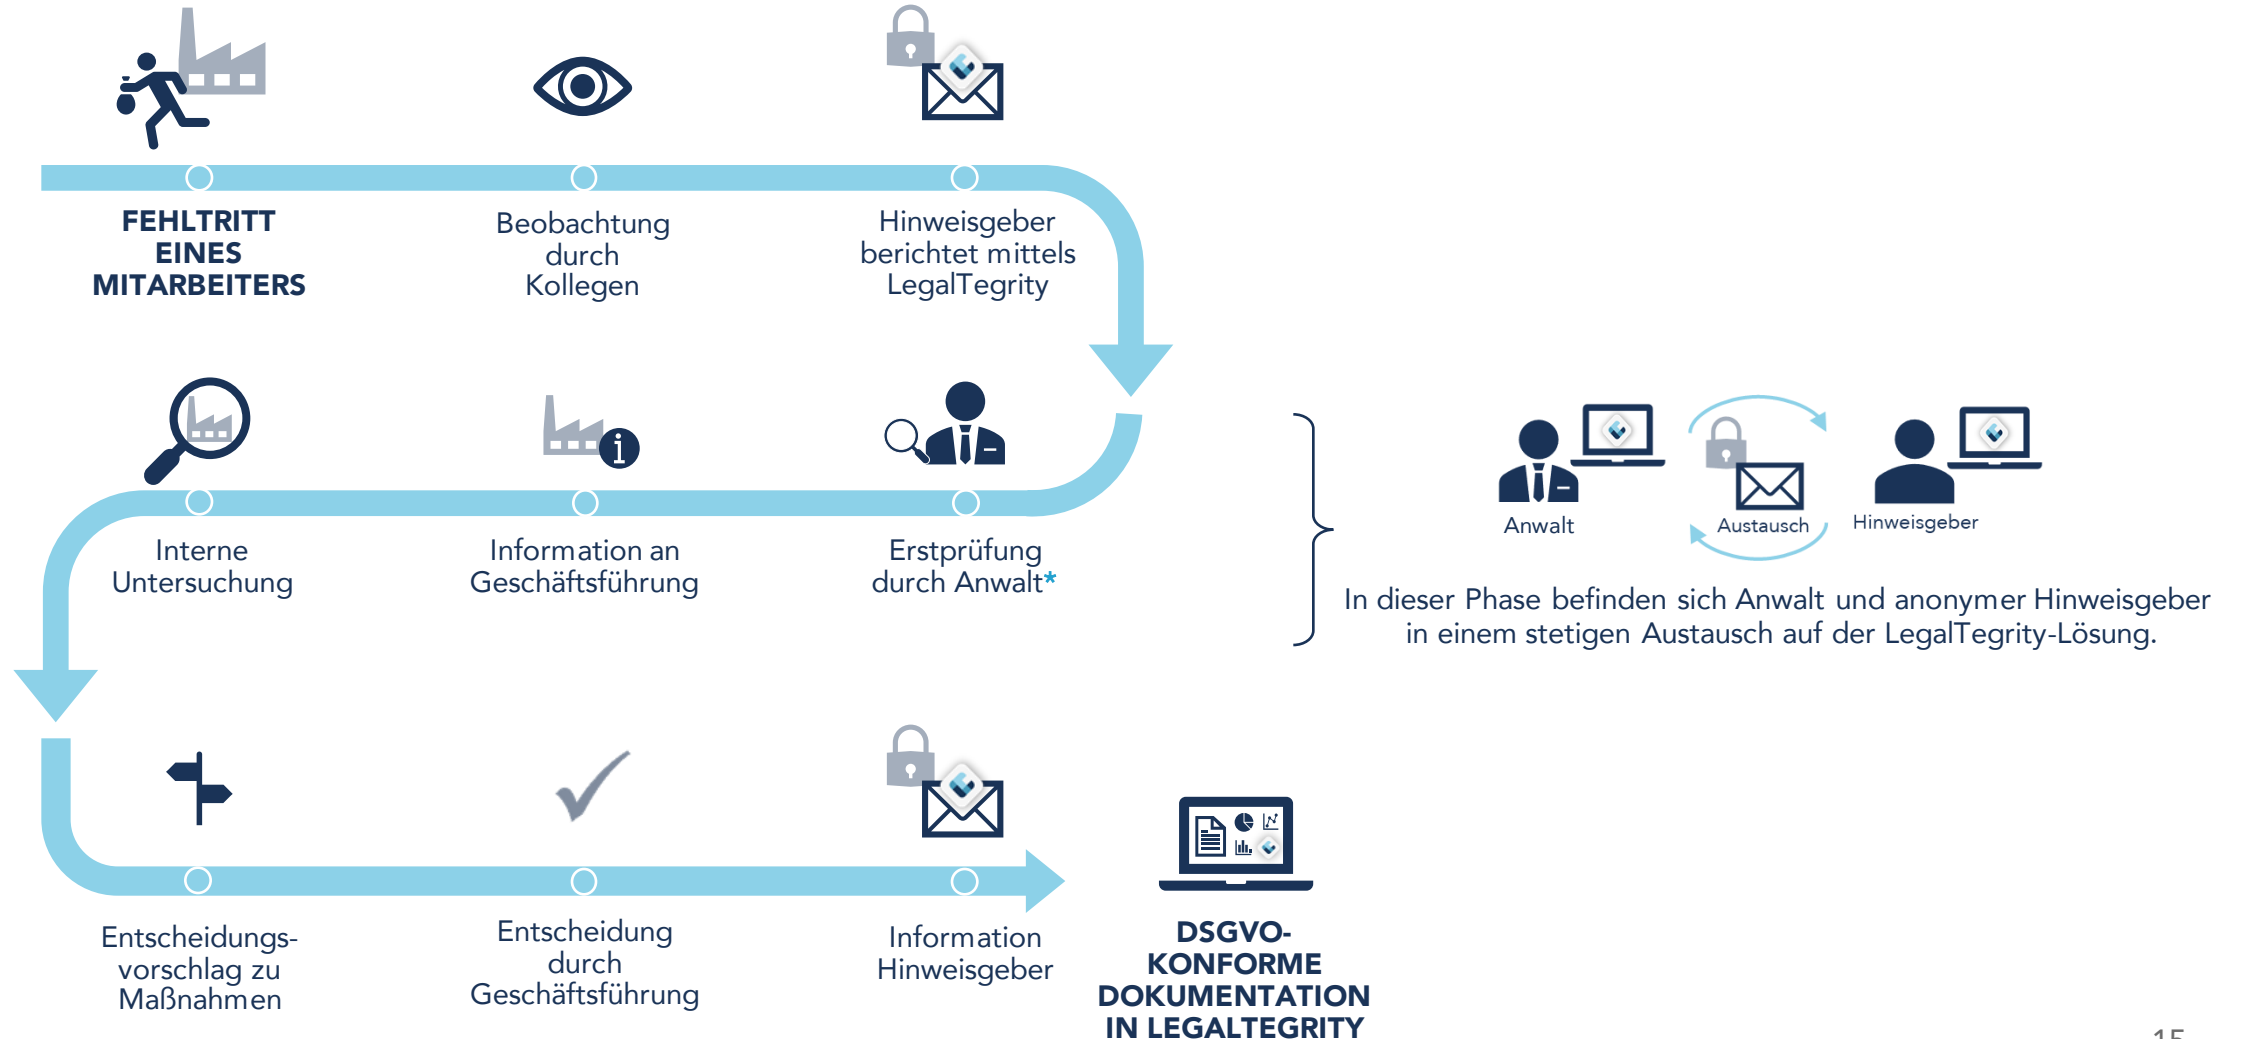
FEHLTRITT EINES MITARBEITERS

Beobachtung durch Kollegen

Hinweisgeber berichtet mittels LegalTegrity

Interne Untersuchung

Information an Geschäftsführung

Erstprüfung durch Anwalt*

Anwalt

Austausch

Hinweisgeber

In dieser Phase befinden sich Anwalt und anonymer Hinweisgeber in einem stetigen Austausch auf der LegalTegrity-Lösung.

Entscheidungsvorschlag zu Maßnahmen

Entscheidung durch Geschäftsführung

Information Hinweisgeber

DSGVO-KONFORME DOKUMENTATION IN LEGALTEGRITY

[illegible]